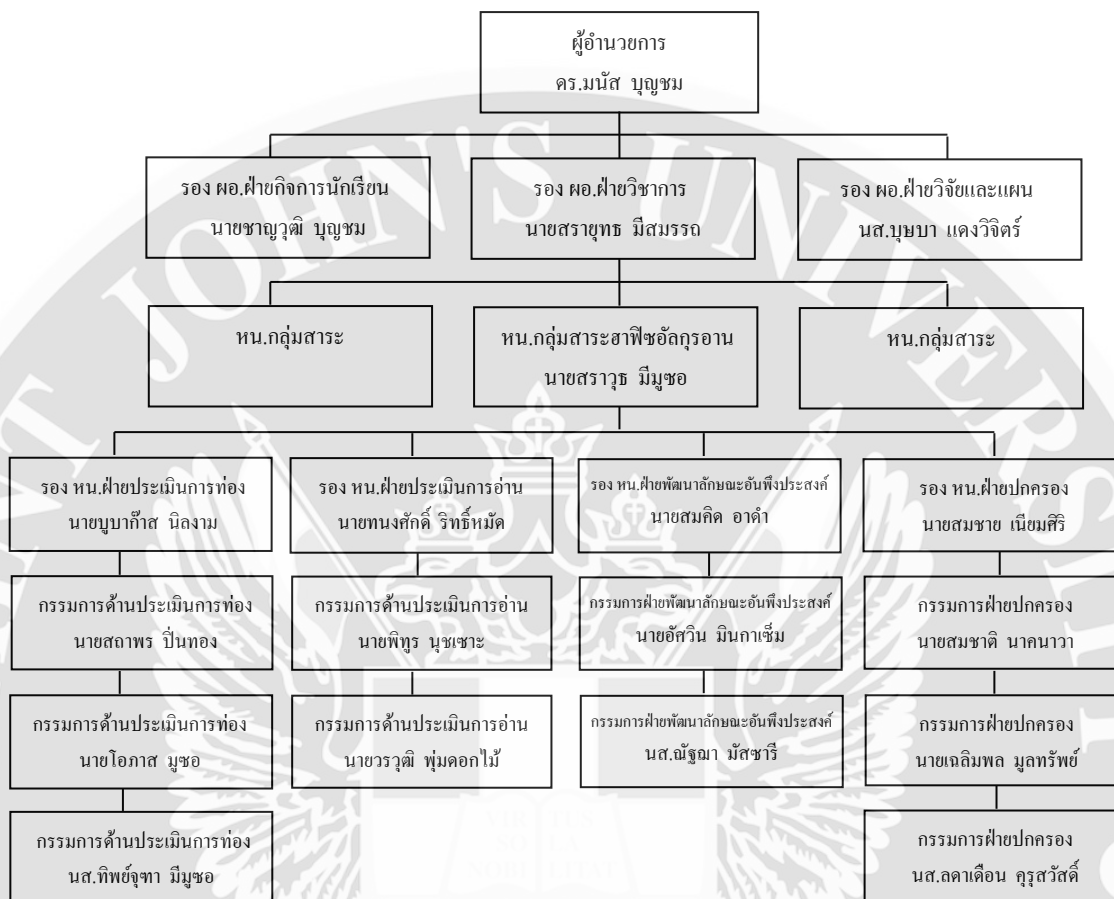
ผู้อำนวยการ
ดร.มนัส บุญชม

รอง ผอ.ฝ่ายกิจการนักเรียน
นายชาญวุฒิ บุญชม

รอง ผอ.ฝ่ายวิชาการ
นายสรายุทธ มีสมรรถ

รอง ผอ.ฝ่ายวิจัยและแผน
นส.บุษบา แดงวิจิตร์

หน.กลุ่มสาระ

หน.กลุ่มสาระฮาฟิซอัลกุรอาน
นายสราวุธ มีมูซอ

หน.กลุ่มสาระ

รอง หน.ฝ่ายประเมินการท่อง
นายบูบาก๊าส นิลงาม

รอง หน.ฝ่ายประเมินการอ่าน
นายทนงศักดิ์ ริทธิ์หมัด

รอง หน.ฝ่ายพัฒนาลักษณะอันพึงประสงค์
นายสมคิด อาดำ

รอง หน.ฝ่ายปกครอง
นายสมชาย เนียมศิริ

กรรมการด้านประเมินการท่อง
นายสถาพร ปิ่นทอง

กรรมการด้านประเมินการอ่าน
นายพิทูร นุชเซาะ

กรรมการฝ่ายพัฒนาลักษณะอันพึงประสงค์
นายอัศวิน มินกาเซ็ม

กรรมการฝ่ายปกครอง
นายสมชาติ นาคนาวา

กรรมการด้านประเมินการท่อง
นายโอภาส มูซอ

กรรมการด้านประเมินการอ่าน
นายวรวุฒิ พุ่มดอกไม้

กรรมการฝ่ายพัฒนาลักษณะอันพึงประสงค์
นส.ณัฐฌา มัสซารี

กรรมการฝ่ายปกครอง
นายเฉลิมพล มูลทรัพย์

กรรมการด้านประเมินการท่อง
นส.ทิพย์จุฑา มีมูซอ

กรรมการฝ่ายปกครอง
นส.ลดาเดือน คุรุสวัสดิ์